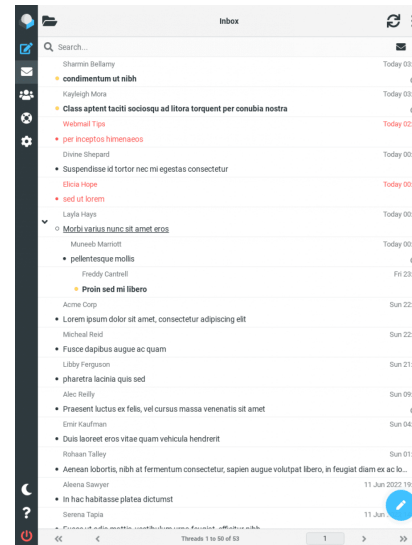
Inbox

Search...

Sharmin Bellamy
Today 03:
condimentum ut nibh

Kayleigh Mora
Today 03:
Class aptent taciti sociosqu ad litora torquent per conubia nostra

Webmail Tips
Today 02:
per inceptos himenaeos

Divine Shepard
Today 00:
Suspendisse id tortor nec mi egestas consectetur

Elicia Hope
Today 00:
sed ut lorem

Layla Hays
Today 00:
Morbi varius nunc sit amet eros

Muneeb Marriott
Today 00:
pellentesque mollis

Freddy Cantrell
Fri 23:
Proin sed mi libero

Acme Corp
Sun 22:
Lorem ipsum dolor sit amet, consectetur adipiscing elit

Micheal Reid
Sun 22:
Fusce dapibus augue ac quam

Libby Ferguson
Sun 22:
pharetra lacinia quis sed

Alec Reilly
Sun 09:
Praesent luctus ex felis, vel cursus massa venenatis sit amet

Emir Kaufman
Sun 04:
Duis laoreet eros vitae quam vehicula hendrerit

Rohaan Talley
Sun 01:
Aenean lobortis, nibh at fermentum consectetur, sapien augue volutpat libero, in feugiat diam ex ac lo...

Aleena Sawyer
11 Jun 2022 19:
In hac habitasse platea dictumst

Serena Tapia
11 Jun
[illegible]

«  ‹  Threads 1 to 50 of 53  1  ›  »